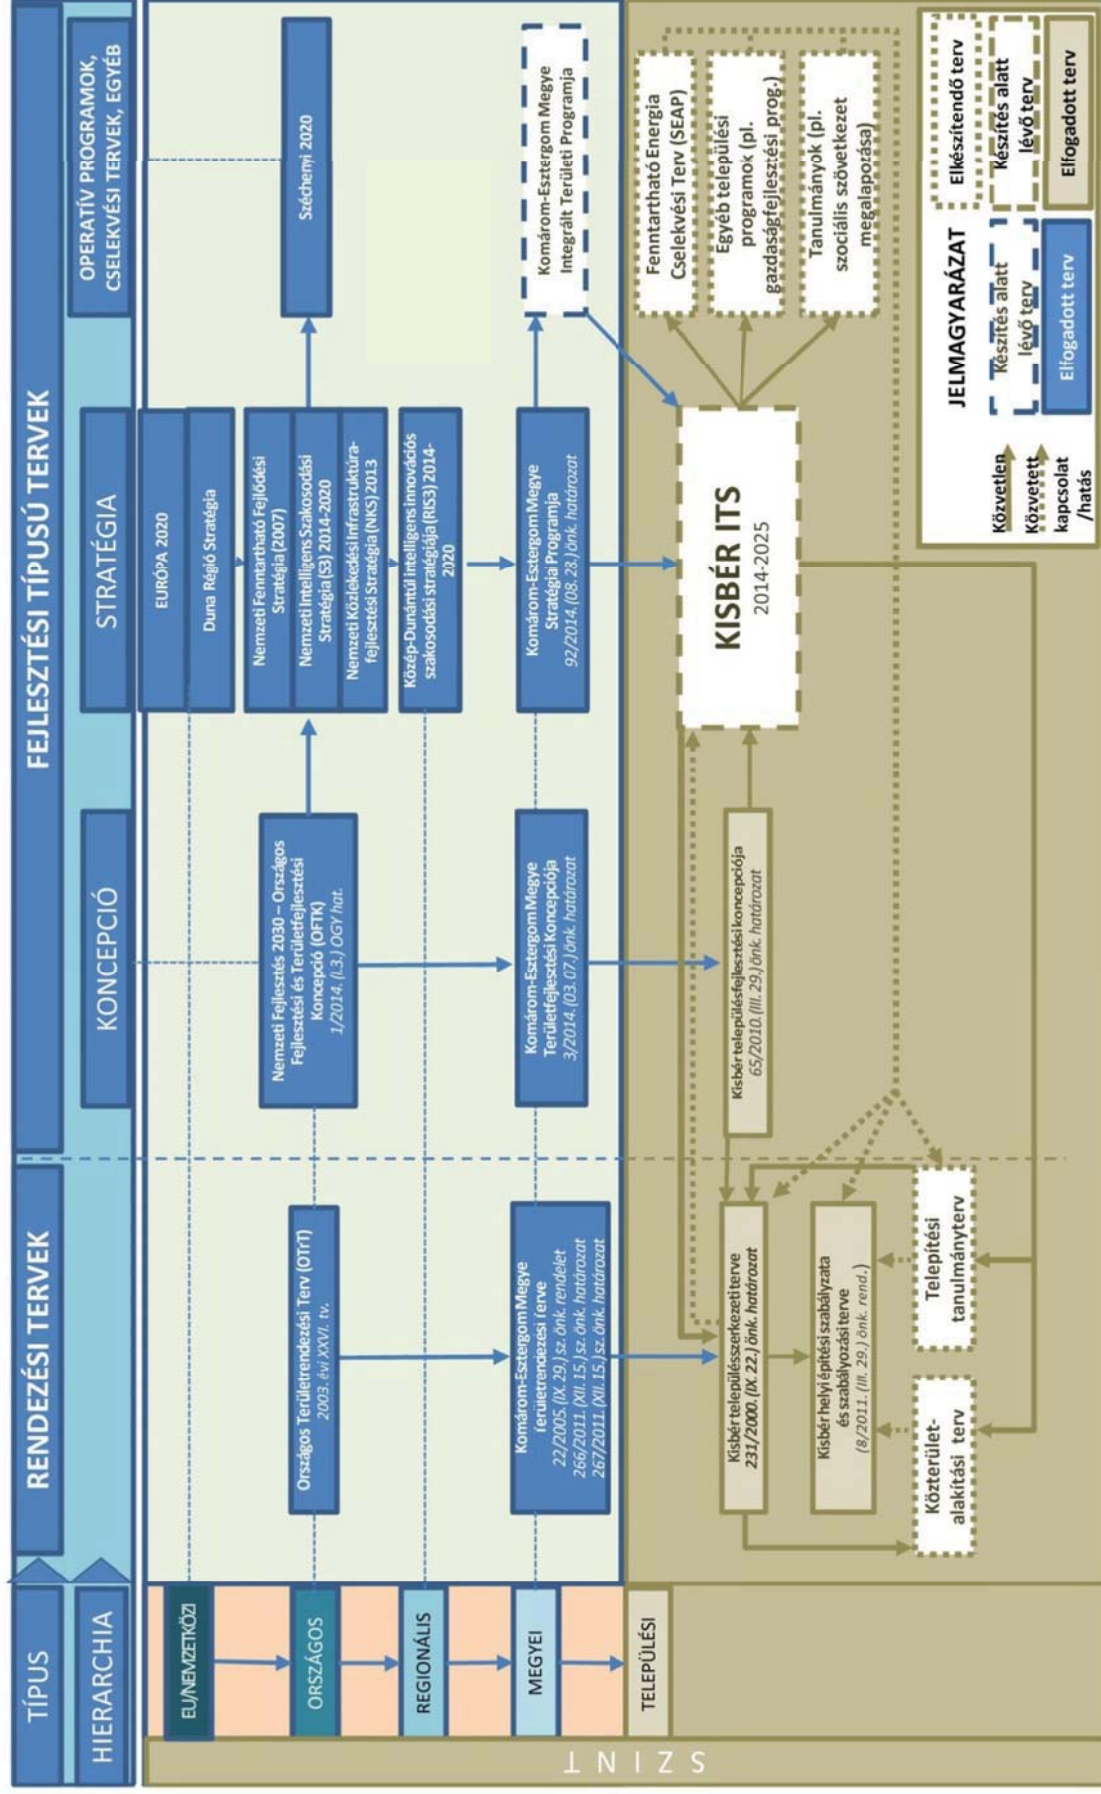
TÍPUS
HIERARCHIA
RENDEZÉSI TERVEK
FEJLESZTÉSI TÍPUSÚ TERVEK
KONCEPCIÓ
STRATÉGIA
OPERATÍV PROGRAMOK, CSELEKVÉSI TERVEK, EGYÉB

EU/NEMZETKÖZI
ORSZÁGOS
REGIONÁLIS
MEGYEI
TELEPÜLÉSI
SZINT

EURÓPA 2020
Duna Régió Stratégia

Országos Területrendezési Terv (OTrT) 2003. évi XXVI. tv.

Nemzeti Fejlesztés 2030 – Országos Fejlesztési és Területfejlesztési Koncepció (OFTK) 1/2014. (I.3.) OGY hat.

Nemzeti Fenntartható Fejlődési Stratégia (2007)
Nemzeti Intelligens Szakosodási Stratégia (S3) 2014-2020
Nemzeti Közlekedési Infrastruktúra-fejlesztési Stratégia (NKS) 2013

Széchenyi 2020

Közép-Dunántúl Intelligens Innovációs Szakosodási stratégia (RIS3) 2014-2020

Komárom-Esztergom Megye Területrendezési Terve 22/2005. (IX. 29.) sz. önk. rendelet 266/2011. (XII. 15.) sz. önk. határozat 267/2011. (XII. 15.) sz. önk. határozat

Komárom-Esztergom Megye Területfejlesztési Koncepciója 3/2014. (03. 07.) önk. határozat

Komárom-Esztergom Megye Stratégiai Programja 92/2014. (08. 28.) önk. határozat

Komárom-Esztergom Megye Integrált Területi Programja

Kisbér településszerkezeti terve 231/2000. (IX. 22.) önk. határozat

Kisbér helyi építési szabályzata és szabályozási terve (8/2011. (III. 29.) önk. rend.)

Kisbér településfejlesztési koncepciója 65/2010. (III. 29.) önk. határozat

KISBÉR ITS 2014-2025

Fenntartható Energia Cselekvési Terv (SEAP)
Egyéb települési programok (pl. gazdaságfejlesztési prog.)
Tanulmányok (pl. szociális szövetkezet megalapozása)

Közterület-alakítási terv
Telepítési tanulmányterv

Közvetlen
Közvetett kapcsolat /hatás
JELMAGYARÁZAT
Készítés alatt lévő terv
Elfogadott terv
Elkészítendő terv
Készítés alatt lévő terv
Elfogadott terv